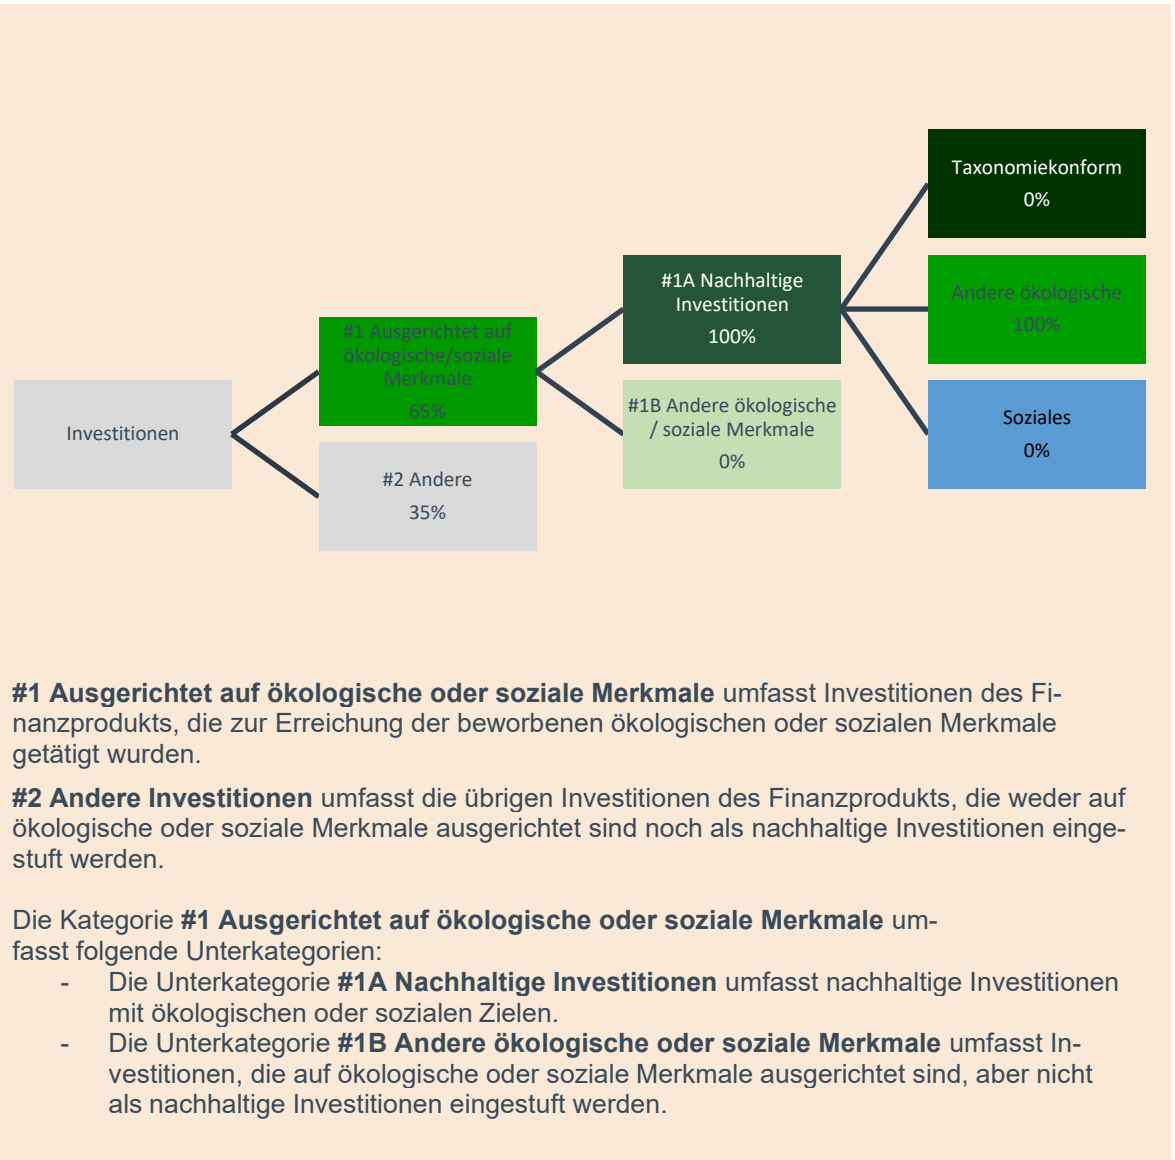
Investitionen

#1 Ausgerichtet auf ökologische/soziale Merkmale
65%

#2 Andere
35%

#1A Nachhaltige Investitionen
100%

#1B Andere ökologische / soziale Merkmale
0%

Taxonomiekonform
0%

Andere ökologische
100%

Soziales
0%

**#1 Ausgerichtet auf ökologische oder soziale Merkmale** umfasst Investitionen des Finanzprodukts, die zur Erreichung der beworbenen ökologischen oder sozialen Merkmale getätigt wurden.

**#2 Andere Investitionen** umfasst die übrigen Investitionen des Finanzprodukts, die weder auf ökologische oder soziale Merkmale ausgerichtet sind noch als nachhaltige Investitionen eingestuft werden.

Die Kategorie **#1 Ausgerichtet auf ökologische oder soziale Merkmale** umfasst folgende Unterkategorien:
- Die Unterkategorie **#1A Nachhaltige Investitionen** umfasst nachhaltige Investitionen mit ökologischen oder sozialen Zielen.
- Die Unterkategorie **#1B Andere ökologische oder soziale Merkmale** umfasst Investitionen, die auf ökologische oder soziale Merkmale ausgerichtet sind, aber nicht als nachhaltige Investitionen eingestuft werden.